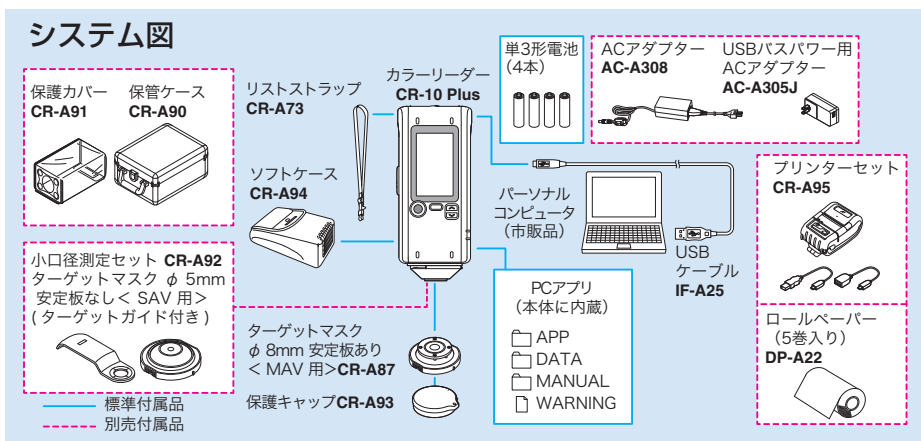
システム図

保護カバー
CR-A91

保管ケース
CR-A90

リストストラップ
CR-A73

カラーリーダー
CR-10 Plus

単3形電池
(4本)

ACアダプター
AC-A308

USBバスパワー用
ACアダプター
AC-A305J

ソフトケース
CR-A94

パーソナル
コンピュータ
(市販品)

プリンターセット
CR-A95

小口径測定セット CR-A92
ターゲットマスク $\phi$ 5mm
安定板なし< SAV 用>
( ターゲットガイド付き )

USB
ケーブル
IF-A25

PCアプリ
(本体に内蔵)
APP
DATA
MANUAL
WARNING

ロールペーパー
(5巻入り)
DP-A22

ターゲットマスク
$\phi$ 8mm 安定板あり
< MAV 用>CR-A87

保護キャップCR-A93

標準付属品
別売付属品